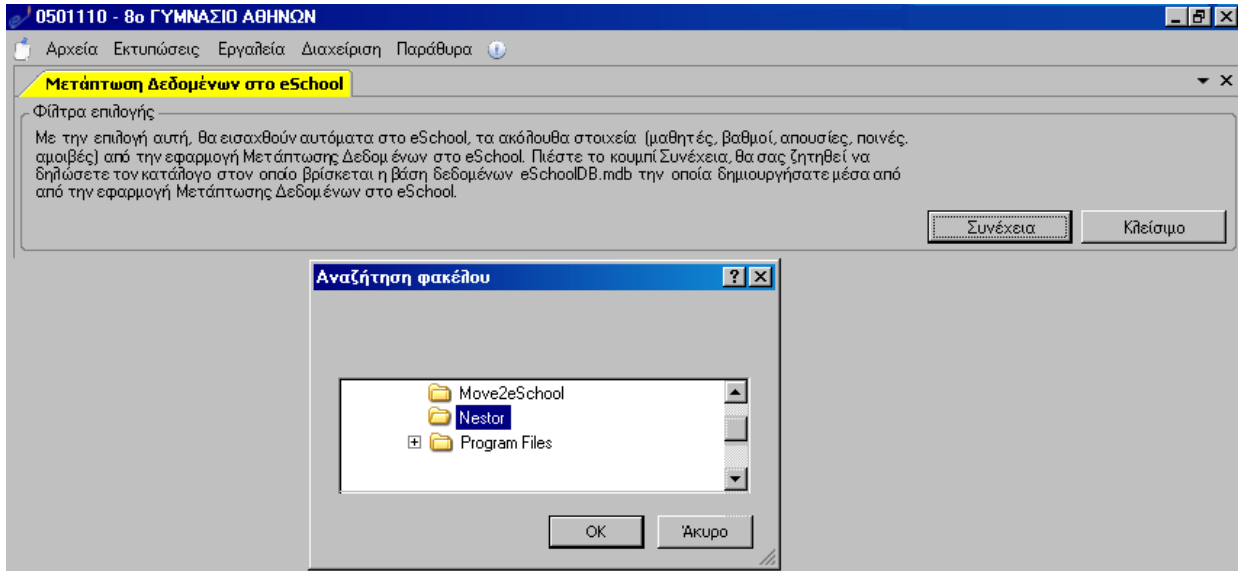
0501110 - 8ο ΓΥΜΝΑΣΙΟ ΑΘΗΝΩΝ

Αρχεία Εκτυπώσεις Εργαλεία Διαχείριση Παράθυρα

Μετάπτωση Δεδομένων στο eSchool

Φίλτρα επιλογής

Με την επιλογή αυτή, θα εισαχθούν αυτόματα στο eSchool, τα ακόλουθα στοιχεία (μαθητές, βαθμοί, απουσίες, ποινές, αμοιβές) από την εφαρμογή Μετάπτωσης Δεδομένων στο eSchool. Πιέστε το κουμπί Συνέχεια, θα σας ζητηθεί να δηλώσετε τον κατάλογο στον οποίο βρίσκεται η βάση δεδομένων eSchoolDB.mdb την οποία δημιουργήσατε μέσα από από την εφαρμογή Μετάπτωσης Δεδομένων στο eSchool.

Συνέχεια

Κλείσιμο

Αναζήτηση φακέλου

Move2eSchool
Nestor
Program Files

OK

Άκυρο